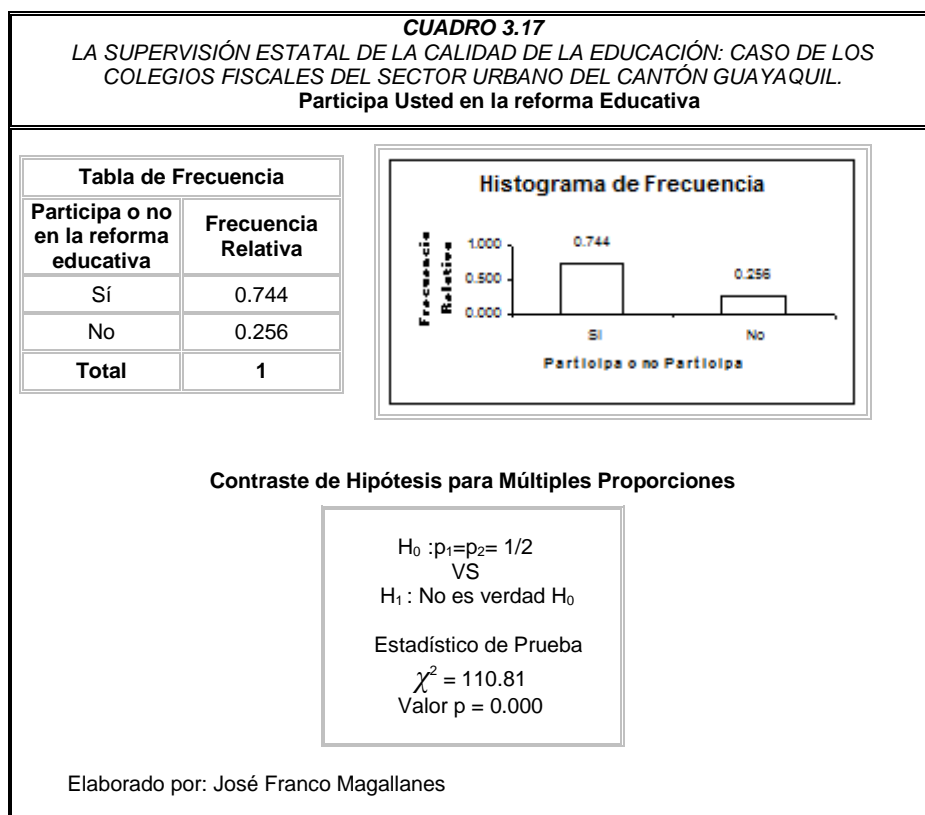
CUADRO 3.17
LA SUPERVISIÓN ESTATAL DE LA CALIDAD DE LA EDUCACIÓN: CASO DE LOS COLEGIOS FISCALES DEL SECTOR URBANO DEL CANTÓN GUAYAQUIL.
Participa Usted en la reforma Educativa

| Tabla de Frecuencia | |
|---|---|
| Participa o no en la reforma educativa | Frecuencia Relativa |
| Sí | 0.744 |
| No | 0.256 |
| Total | 1 |

Histograma de Frecuencia

Frecuencia Relativa

1.000
0.500
0.000

0.744
0.256

Si
No

Participa o no Participa

Contraste de Hipótesis para Múltiples Proporciones

$H_0: p_1 = p_2 = 1/2$
VS
$H_1$ : No es verdad $H_0$

Estadístico de Prueba
$\chi^2 = 110.81$
Valor p = 0.000

Elaborado por: José Franco Magallanes